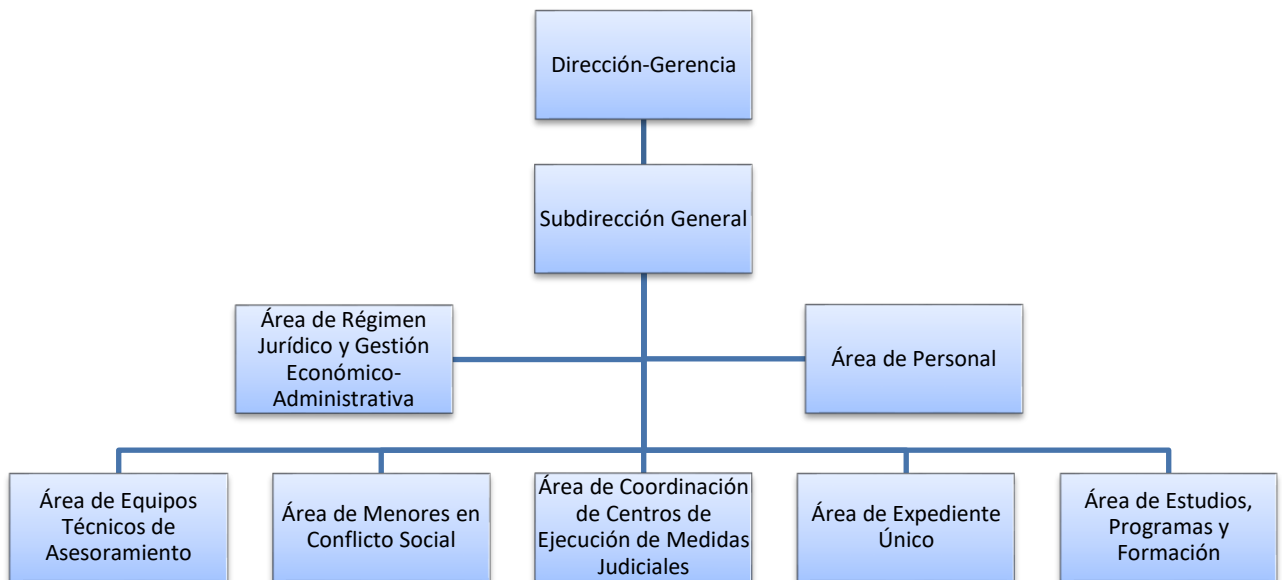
Dirección-Gerencia

Subdirección General

Área de Régimen Jurídico y Gestión Económico-Administrativa

Área de Personal

Área de Equipos Técnicos de Asesoramiento

Área de Menores en Conflicto Social

Área de Coordinación de Centros de Ejecución de Medidas Judiciales

Área de Expediente Único

Área de Estudios, Programas y Formación